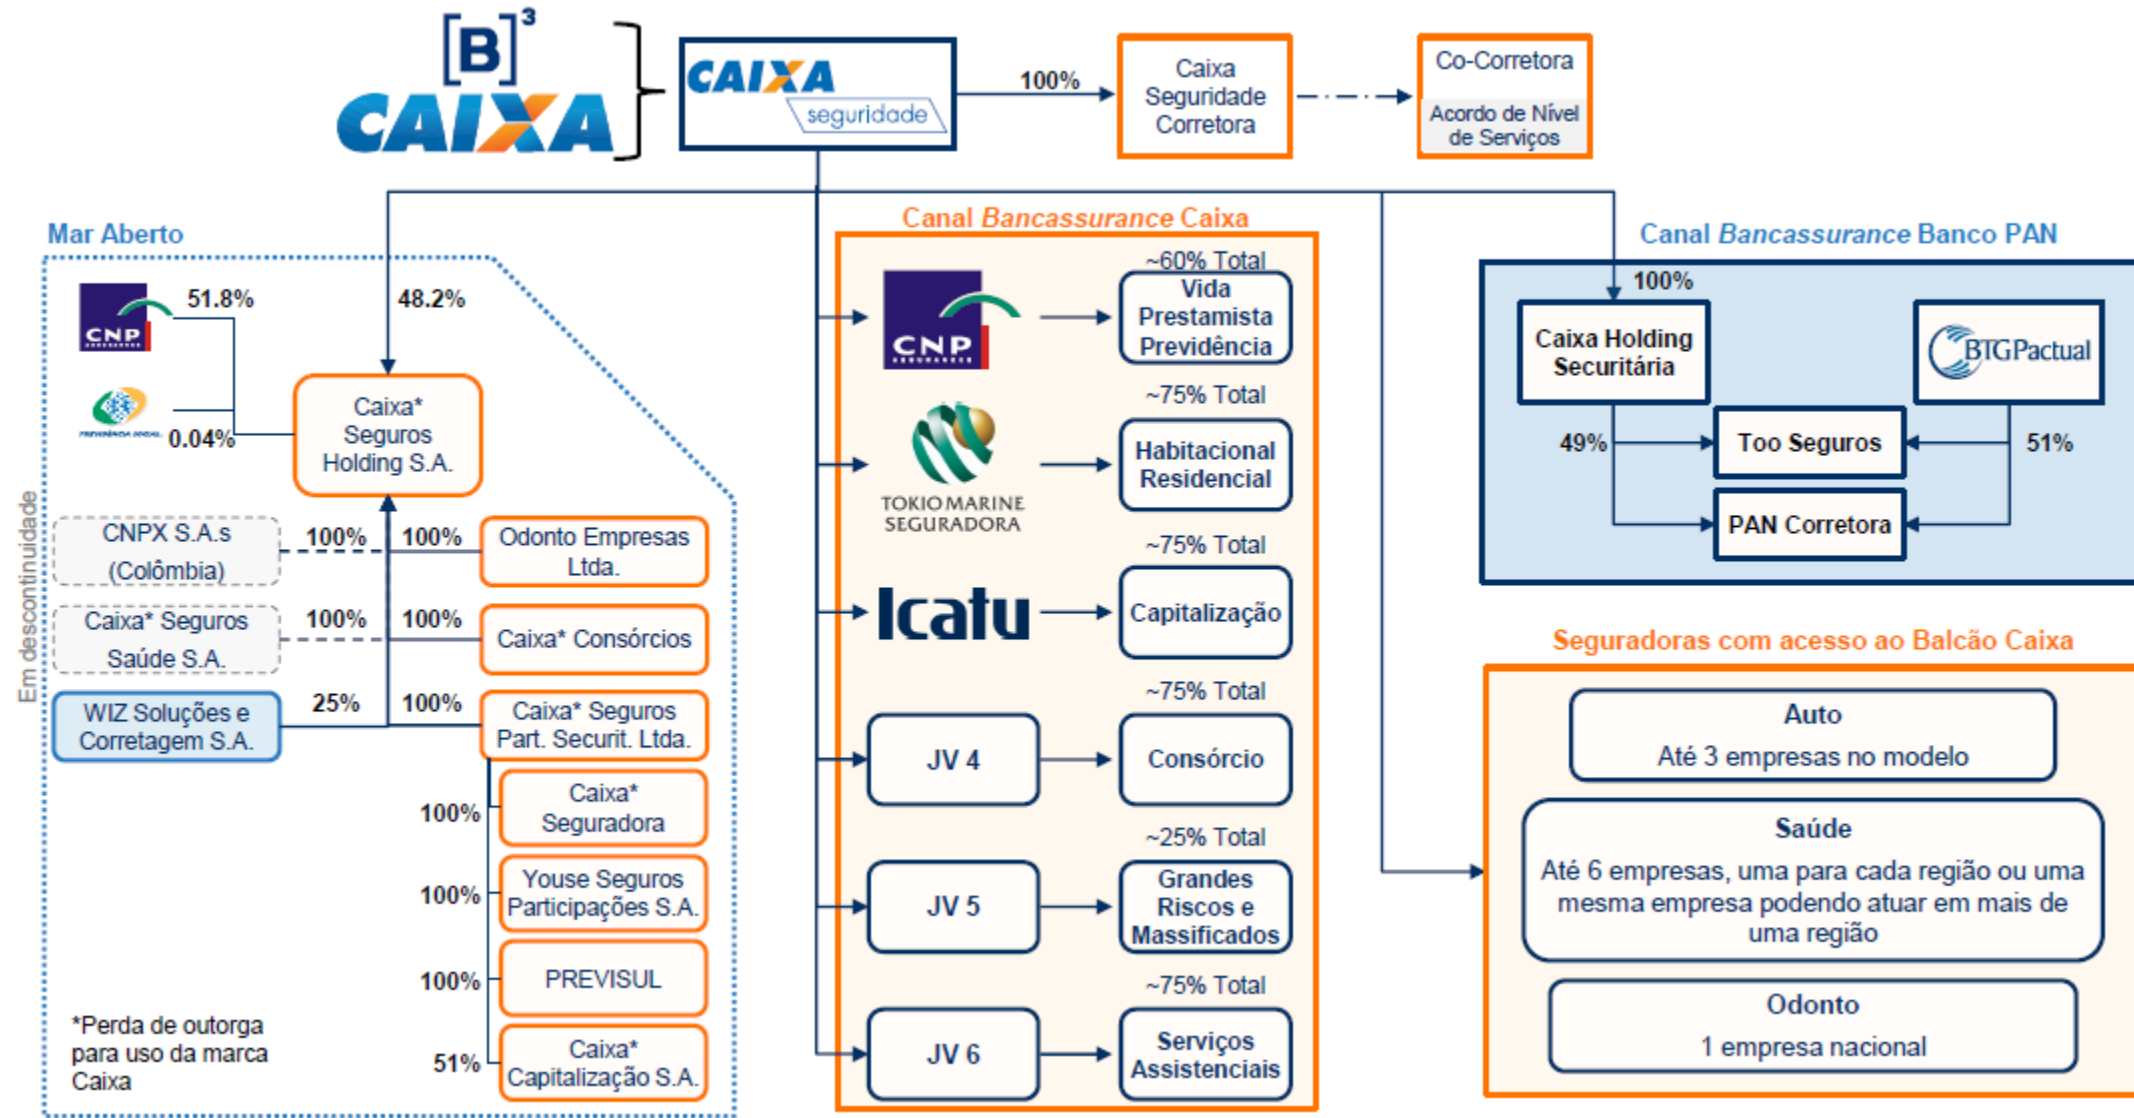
[B]³
CAIXA
CAIXA seguridade
100%
Caixa Seguridade Corretora
Co-Corretora
Acordo de Nível de Serviços

Mar Aberto
CNP
51.8%
48.2%
0.04%
Caixa* Seguros Holding S.A.
Em descontinuidade
CNPX S.A.s (Colômbia)
100%
100%
Odonto Empresas Ltda.
Caixa* Seguros Saúde S.A.
100%
100%
Caixa* Consórcios
WIZ Soluções e Corretagem S.A.
25%
100%
Caixa* Seguros Part. Securit. Ltda.
100%
Caixa* Seguradora
100%
Youse Seguros Participações S.A.
100%
PREVISUL
51%
Caixa* Capitalização S.A.
*Perda de outorga para uso da marca Caixa

Canal Bancassurance Caixa
~60% Total
CNP
Vida Prestamista Previdência
~75% Total
TOKIO MARINE SEGURADORA
Habitacional Residencial
~75% Total
Icatu
Capitalização
~75% Total
JV 4
Consórcio
~25% Total
JV 5
Grandes Riscos e Massificados
~75% Total
JV 6
Serviços Assistenciais

Canal Bancassurance Banco PAN
100%
Caixa Holding Securitária
BTGPactual
49%
Too Seguros
51%
PAN Corretora

Seguradoras com acesso ao Balcão Caixa
Auto
Até 3 empresas no modelo
Saúde
Até 6 empresas, uma para cada região ou uma mesma empresa podendo atuar em mais de uma região
Odonto
1 empresa nacional